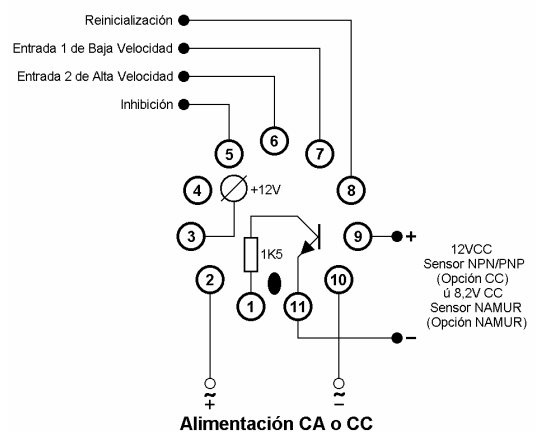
Reinicialización

Entrada 1 de Baja Velocidad

Entrada 2 de Alta Velocidad

Inhibición

5

6

7

4

+12V

8

3

1K5

9

+

12VCC
Sensor NPN/PNP
(Opción CC)
ú 8,2V CC
Sensor NAMUR
(Opción NAMUR)

2

1

11

10

–

~
+

~
–

Alimentación CA o CC